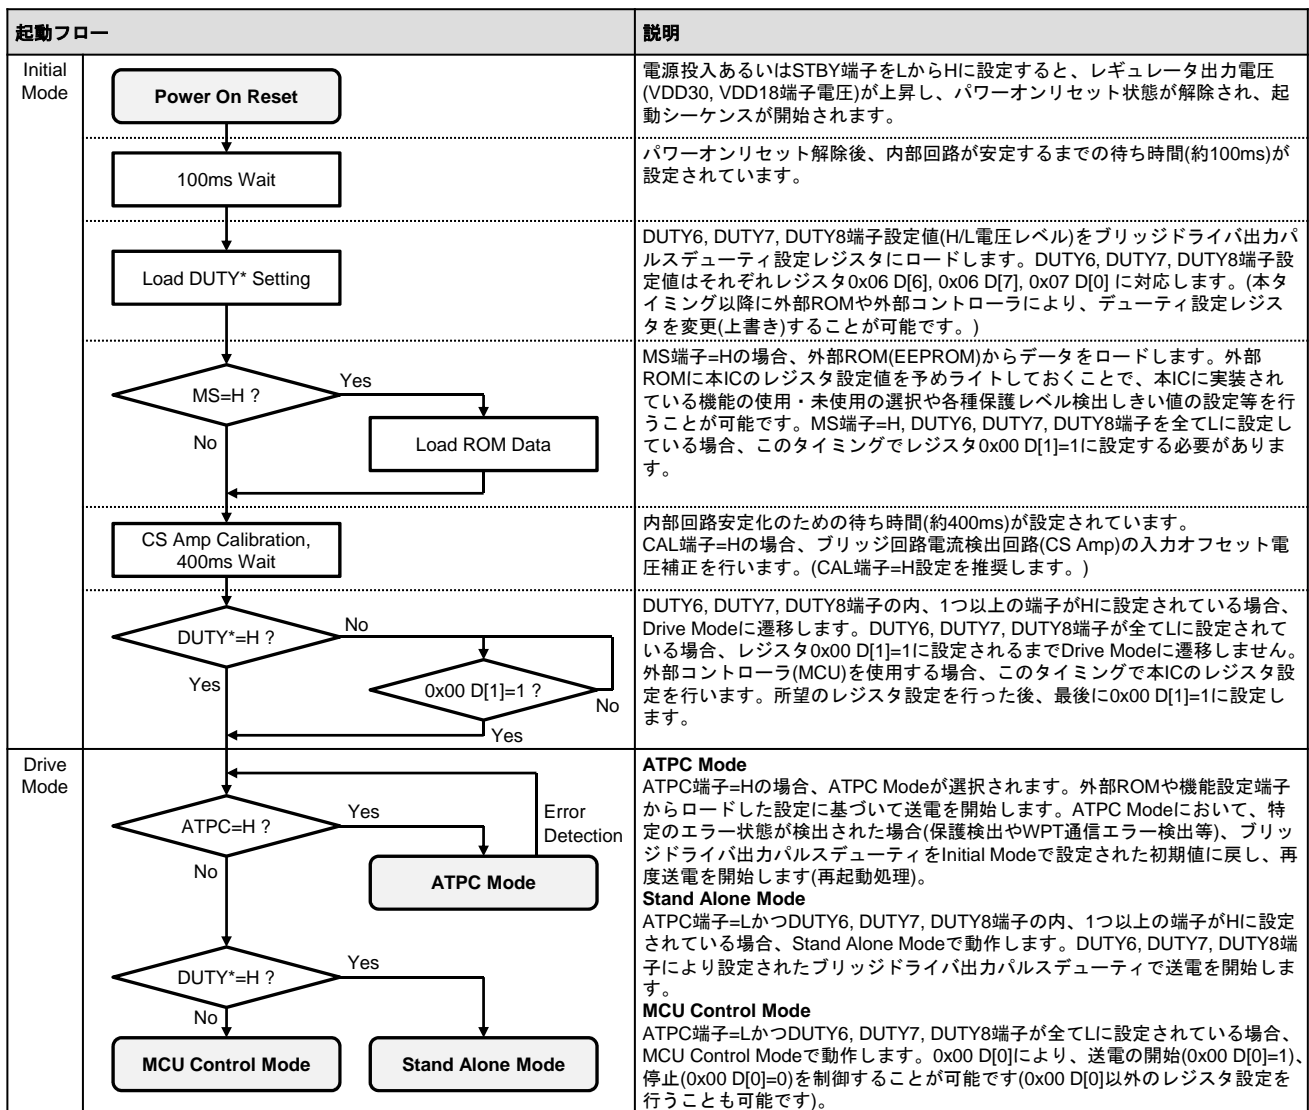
| 起動フロー | | 説明 |
|---|---|---|
| Initial Mode | Power On Reset | 電源投入あるいはSTBY端子をLからHに設定すると、レギュレータ出力電圧(VDD30, VDD18端子電圧)が上昇し、パワーオンリセット状態が解除され、起動シーケンスが開始されます。 |
| | 100ms Wait | パワーオンリセット解除後、内部回路が安定するまでの待ち時間(約100ms)が設定されています。 |
| | Load DUTY* Setting | DUTY6, DUTY7, DUTY8端子設定値(H/L電圧レベル)をブリッジドライバ出力パルスデューティ設定レジスタにロードします。DUTY6, DUTY7, DUTY8端子設定値はそれぞれレジスタ0x06 D[6], 0x06 D[7], 0x07 D[0] に対応します。(本タイミング以降に外部ROMや外部コントローラにより、デューティ設定レジスタを変更(上書き)することが可能です。) |
| | MS=H ? Yes No Load ROM Data | MS端子=Hの場合、外部ROM(EEPROM)からデータをロードします。外部ROMに本ICのレジスタ設定値を予めライトしておくことで、本ICに実装されている機能の使用・未使用の選択や各種保護レベル検出しきい値の設定等を行うことが可能です。MS端子=H, DUTY6, DUTY7, DUTY8端子を全てLに設定している場合、このタイミングでレジスタ0x00 D[1]=1に設定する必要があります。 |
| | CS Amp Calibration, 400ms Wait | 内部回路安定化のための待ち時間(約400ms)が設定されています。<br>CAL端子=Hの場合、ブリッジ回路電流検出回路(CS Amp)の入力オフセット電圧補正を行います。(CAL端子=H設定を推奨します。) |
| | DUTY*=H ? No Yes 0x00 D[1]=1 ? No Yes | DUTY6, DUTY7, DUTY8端子の内、1つ以上の端子がHに設定されている場合、Drive Modeに遷移します。DUTY6, DUTY7, DUTY8端子が全てLに設定されている場合、レジスタ0x00 D[1]=1に設定されるまでDrive Modeに遷移しません。外部コントローラ(MCU)を使用する場合、このタイミングで本ICのレジスタ設定を行います。所望のレジスタ設定を行った後、最後に0x00 D[1]=1に設定します。 |
| Drive Mode | ATPC=H ? Yes No ATPC Mode Error Detection DUTY*=H ? Yes No MCU Control Mode Stand Alone Mode | **ATPC Mode**<br>ATPC端子=Hの場合、ATPC Modeが選択されます。外部ROMや機能設定端子からロードした設定に基づいて送電を開始します。ATPC Modeにおいて、特定のエラー状態が検出された場合(保護検出やWPT通信エラー検出等)、ブリッジドライバ出力パルスデューティをInitial Modeで設定された初期値に戻し、再度送電を開始します(再起動処理)。<br>**Stand Alone Mode**<br>ATPC端子=LかつDUTY6, DUTY7, DUTY8端子の内、1つ以上の端子がHに設定されている場合、Stand Alone Modeで動作します。DUTY6, DUTY7, DUTY8端子により設定されたブリッジドライバ出力パルスデューティで送電を開始します。<br>**MCU Control Mode**<br>ATPC端子=LかつDUTY6, DUTY7, DUTY8端子が全てLに設定されている場合、MCU Control Modeで動作します。0x00 D[0]により、送電の開始(0x00 D[0]=1)、停止(0x00 D[0]=0)を制御することが可能です(0x00 D[0]以外のレジスタ設定を行うことも可能です)。 |